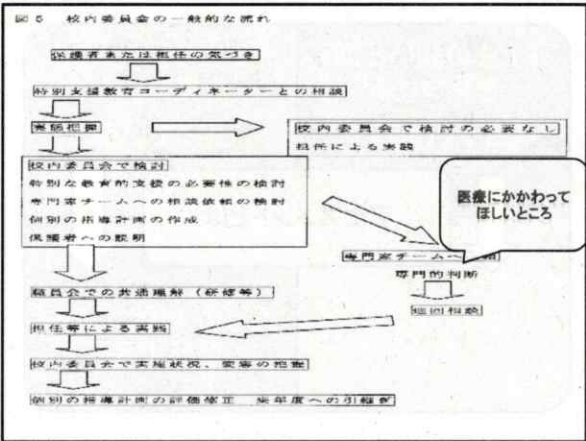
図５　校内委員会の一般的な流れ

保護者または担任の気づき

特別支援教育コーディネーターとの相談

実態把握

校内委員会で検討の必要なし
担任による実践

校内委員会で検討
特別な教育的支援の必要性の検討
専門家チームへの相談依頼の検討
個別の指導計画の作成
保護者への説明

医療にかかわって
ほしいところ

専門家チーム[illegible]
専門的判断
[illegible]相談

職員会での共通理解（研修等）

担任等による実践

校内委員会で実施状況、変容の把握

個別の指導計画の評価修正　次年度への引継ぎ